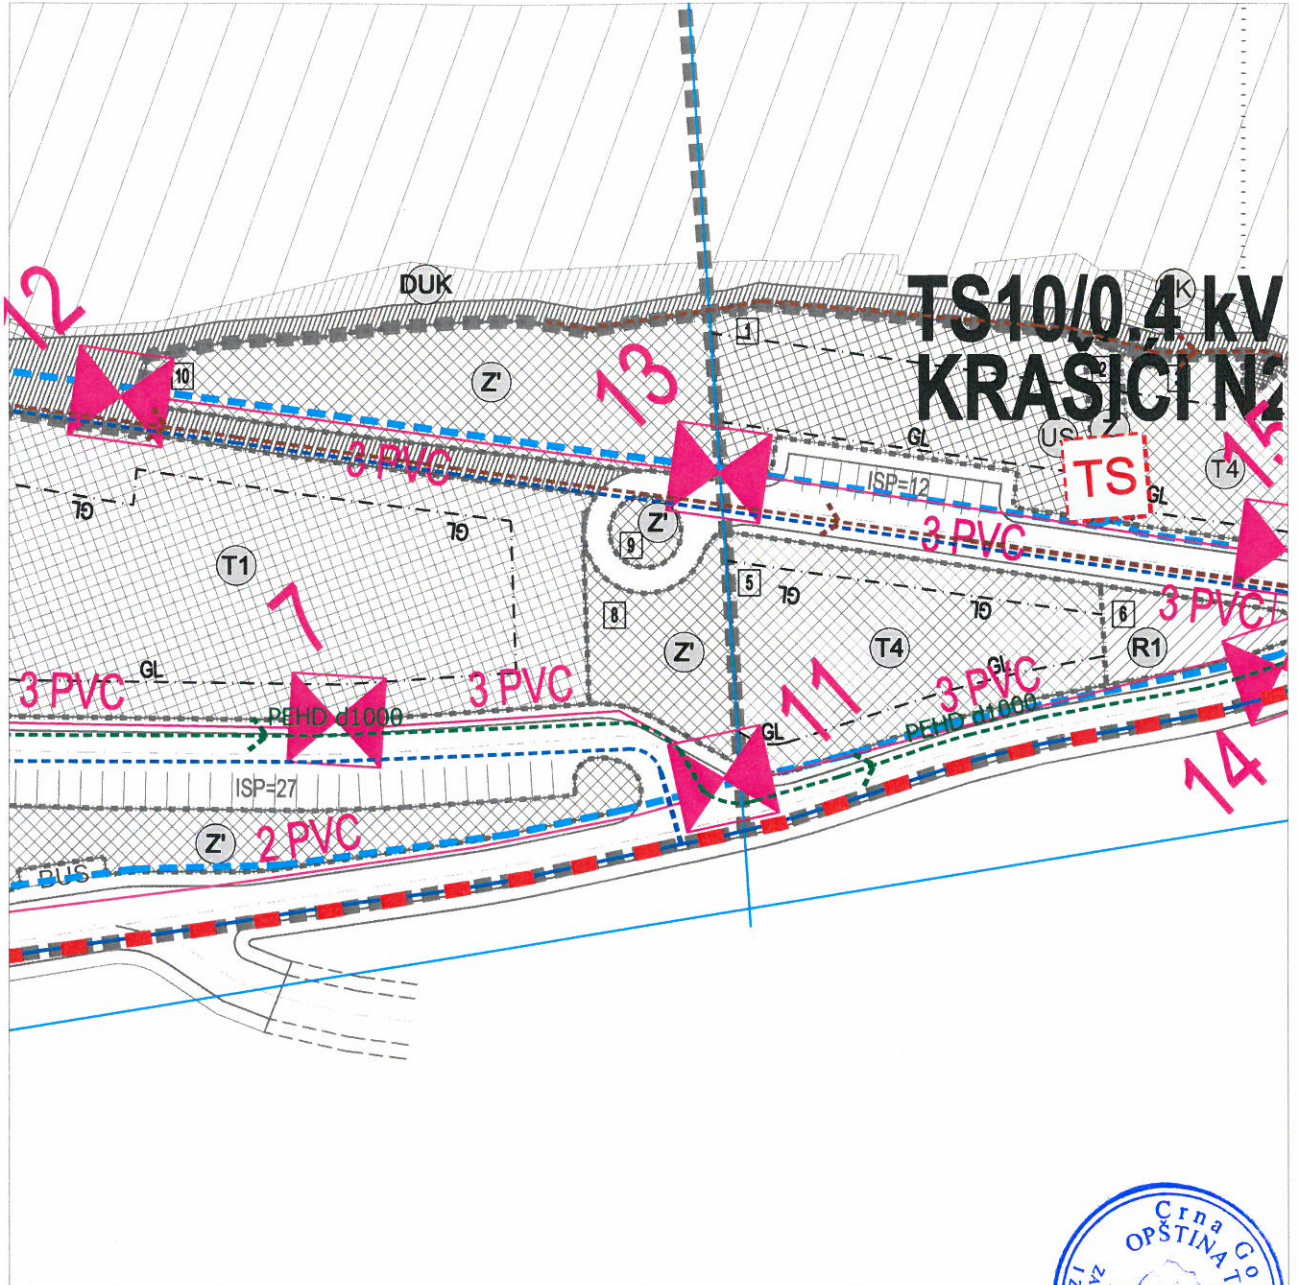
TS10/0.4 kV
KRAŠIĆI N2

DUK
12
10
Z'
13
1
2
K
GL
US
Z
T4
15
TS
GL
3 PVC
ISP=12
3 PVC
GL
GL
Z'
9
T1
5
GL
GL
6
7
8
Z'
T4
R1
3 PVC
3 PVC
GL
GL
3 PVC
3 PVC
PEHD d1000
11
GL
PEHD d1000
14
ISP=27
Z'
2 PVC
BUS

Crna Go
OPŠTINA T